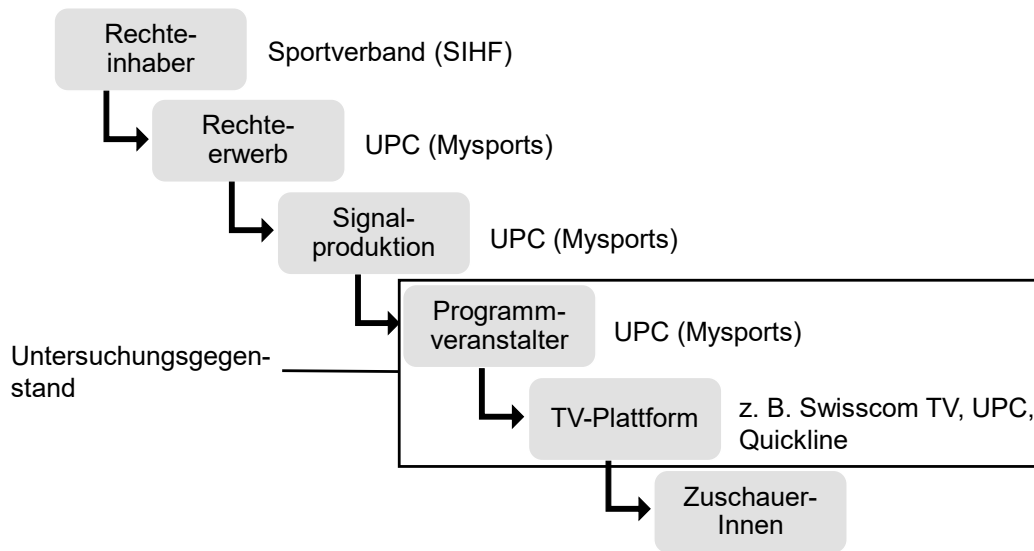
Rechteinhaber

Sportverband (SIHF)

Rechteerwerb

UPC (Mysports)

Signalproduktion

UPC (Mysports)

Programmveranstalter

UPC (Mysports)

Untersuchungsgegenstand

TV-Plattform

z. B. Swisscom TV, UPC, Quickline

Zuschauer-Innen